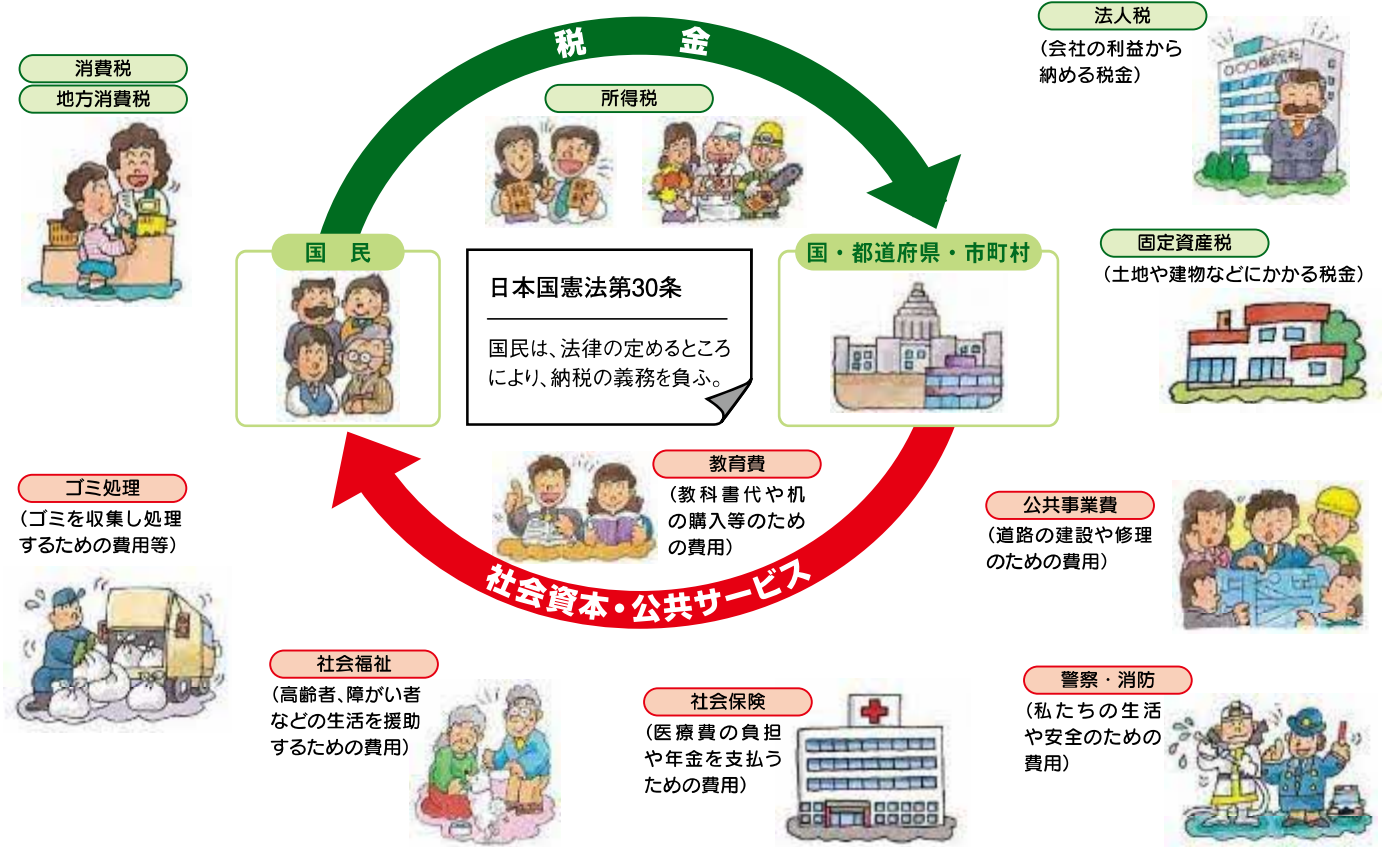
消費税
地方消費税

税　金

所得税

法人税
（会社の利益から納める税金）

〇〇〇株式会社

国　民

日本国憲法第30条

国民は、法律の定めるところにより、納税の義務を負ふ。

国・都道府県・市町村

固定資産税
（土地や建物などにかかる税金）

ゴミ処理
（ゴミを収集し処理するための費用等）

教育費
（教科書代や机の購入等のための費用）

社会資本・公共サービス

公共事業費
（道路の建設や修理のための費用）

社会福祉
（高齢者、障がい者などの生活を援助するための費用）

社会保険
（医療費の負担や年金を支払うための費用）

警察・消防
（私たちの生活や安全のための費用）